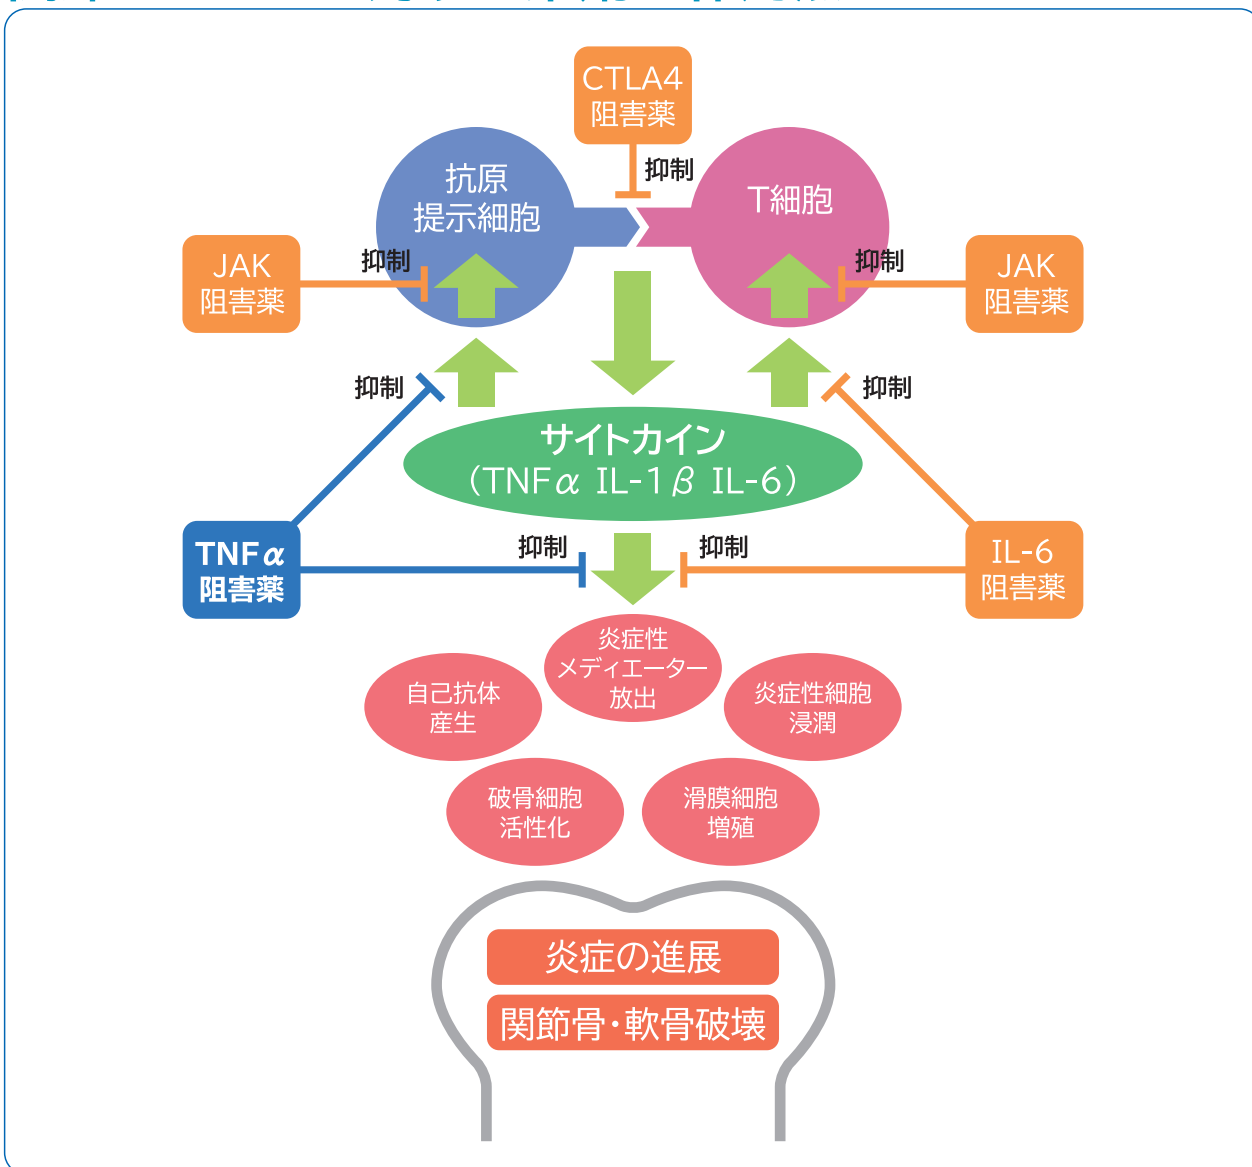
CTLA4
阻害薬

抑制

抗原
提示細胞

T細胞

JAK
阻害薬

抑制

抑制

JAK
阻害薬

抑制

抑制

サイトカイン
（TNF$\alpha$ IL-1$\beta$ IL-6）

TNF$\alpha$
阻害薬

抑制

抑制

IL-6
阻害薬

炎症性
メディエーター
放出

自己抗体
産生

炎症性細胞
浸潤

破骨細胞
活性化

滑膜細胞
増殖

炎症の進展

関節骨・軟骨破壊